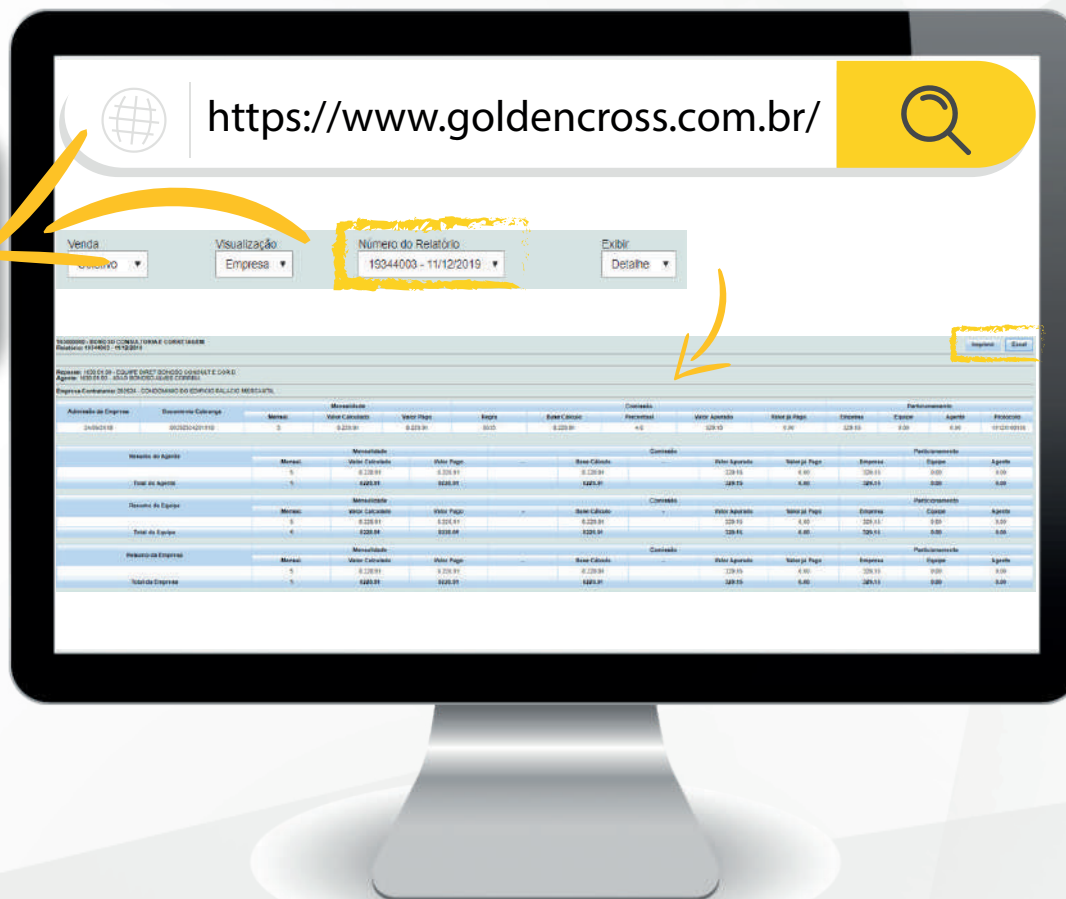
https://www.goldencross.com.br/

Venda
Coletivo ▼

Visualização
Empresa ▼

Número do Relatório
19344003 - 11/12/2019 ▼

Exibir
Detalhe ▼

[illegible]
Relatório: 19344003 - 11/12/2019

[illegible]

Empresa Contratante: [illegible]

Imprimir Excel

| Admissão da Empresa | Documento Cobrança | Mensalidade | | | Comissão | | | | | Participamento | | | |
|---|---|---|---|---|---|---|---|---|---|---|---|---|---|
| | | Meses | Valor Calculado | Valor Pago | Regra | Base Cálculo | Percentual | Valor Apurado | Valor já Pago | Empresa | Equipe | Agente | Protocolo |
| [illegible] | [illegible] | 5 | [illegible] | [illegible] | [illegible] | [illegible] | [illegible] | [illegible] | 0,00 | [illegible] | 0,00 | 0,00 | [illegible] |

| Resumo do Agente | Mensalidade | | | Comissão | | | | | Participamento | | |
|---|---|---|---|---|---|---|---|---|---|---|---|
| | Meses | Valor Calculado | Valor Pago | | Base Cálculo | | Valor Apurado | Valor já Pago | Empresa | Equipe | Agente |
| | 5 | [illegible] | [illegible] | | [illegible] | | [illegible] | 0,00 | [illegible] | 0,00 | 0,00 |
| Total do Agente | 5 | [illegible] | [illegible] | | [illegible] | | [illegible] | 0,00 | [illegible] | 0,00 | 0,00 |

| Resumo da Equipe | Mensalidade | | | Comissão | | | | | Participamento | | |
|---|---|---|---|---|---|---|---|---|---|---|---|
| | Meses | Valor Calculado | Valor Pago | | Base Cálculo | | Valor Apurado | Valor já Pago | Empresa | Equipe | Agente |
| | 5 | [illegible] | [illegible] | | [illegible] | | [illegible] | 0,00 | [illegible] | 0,00 | 0,00 |
| Total da Equipe | 5 | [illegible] | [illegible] | | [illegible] | | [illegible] | 0,00 | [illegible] | 0,00 | 0,00 |

| Resumo da Empresa | Mensalidade | | | Comissão | | | | | Participamento | | |
|---|---|---|---|---|---|---|---|---|---|---|---|
| | Meses | Valor Calculado | Valor Pago | | Base Cálculo | | Valor Apurado | Valor já Pago | Empresa | Equipe | Agente |
| | 5 | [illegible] | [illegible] | | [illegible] | | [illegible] | 0,00 | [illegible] | 0,00 | 0,00 |
| Total da Empresa | 5 | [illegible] | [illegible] | | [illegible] | | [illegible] | 0,00 | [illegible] | 0,00 | 0,00 |